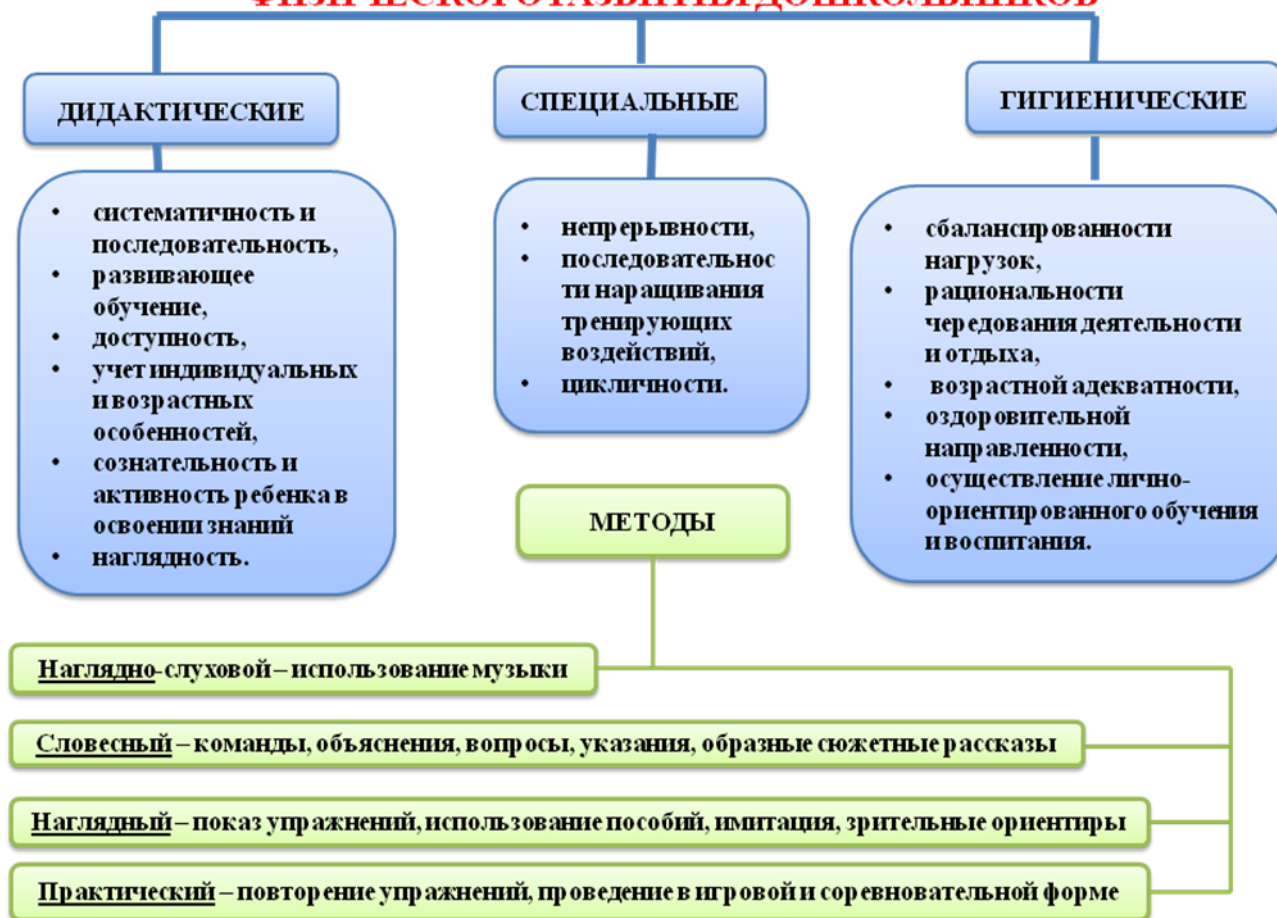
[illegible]

ДИДАКТИЧЕСКИЕ

- систематичность и последовательность,
- развивающее обучение,
- доступность,
- учет индивидуальных и возрастных особенностей,
- сознательность и активность ребенка в освоении знаний
- наглядность.

СПЕЦИАЛЬНЫЕ

- непрерывности,
- последовательности наращивания тренирующих воздействий,
- цикличности.

ГИГИЕНИЧЕСКИЕ

- сбалансированности нагрузок,
- рациональности чередования деятельности и отдыха,
- возрастной адекватности,
- оздоровительной направленности,
- осуществление лично-ориентированного обучения и воспитания.

МЕТОДЫ

Наглядно-слуховой – использование музыки

Словесный – команды, объяснения, вопросы, указания, образные сюжетные рассказы

Наглядный – показ упражнений, использование пособий, имитация, зрительные ориентиры

Практический – повторение упражнений, проведение в игровой и соревновательной форме